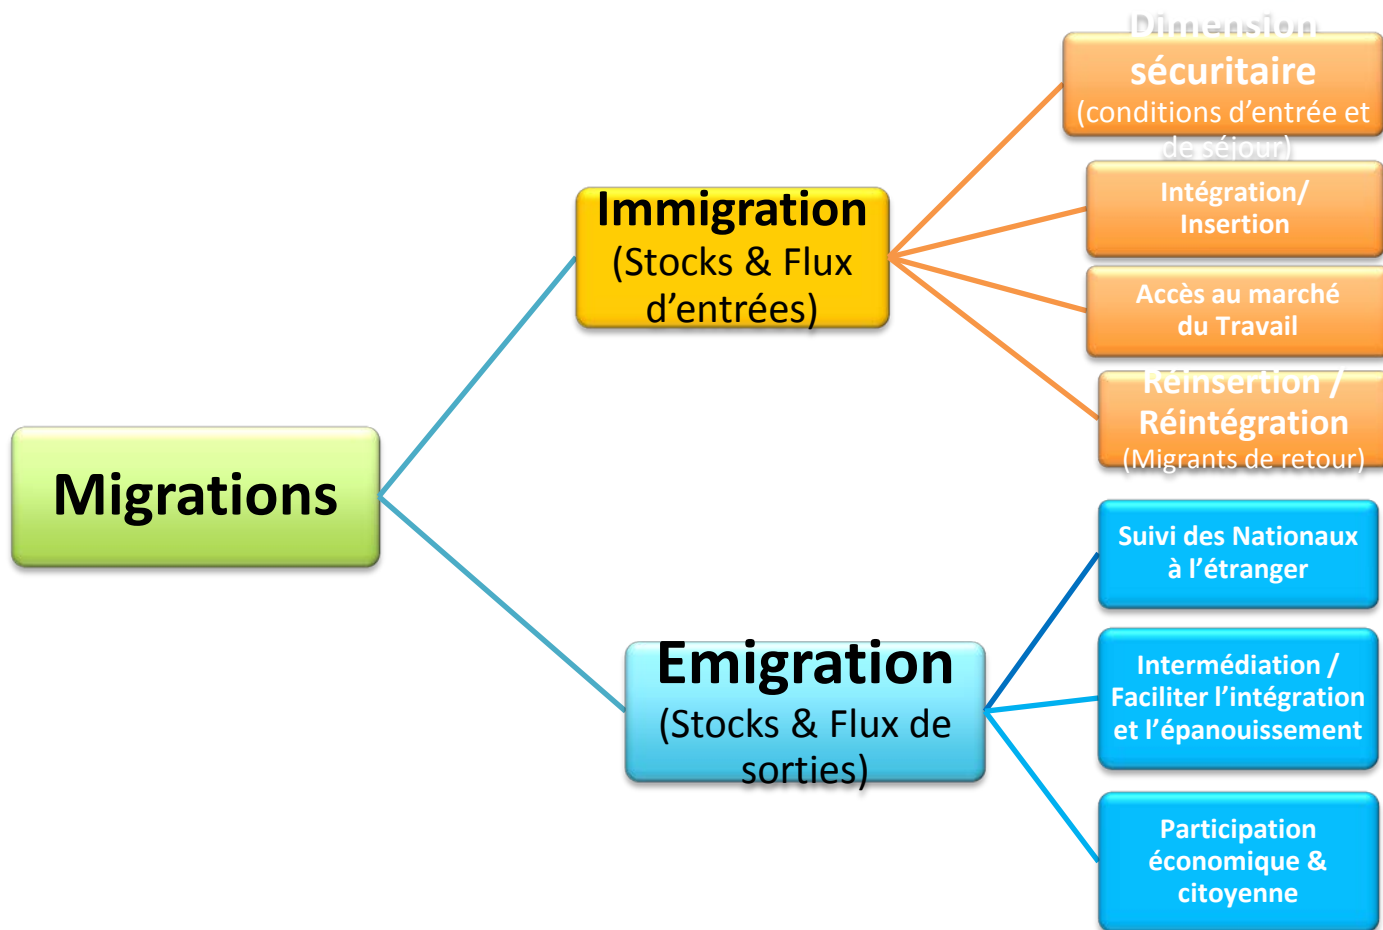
Migrations

Immigration
(Stocks & Flux d'entrées)

Dimension sécuritaire
(conditions d'entrée et de séjour)

Intégration/ Insertion

Accès au marché du Travail

Réinsertion / Réintégration
(Migrants de retour)

Emigration
(Stocks & Flux de sorties)

Suivi des Nationaux à l'étranger

Intermédiation / Faciliter l'intégration et l'épanouissement

Participation économique & citoyenne